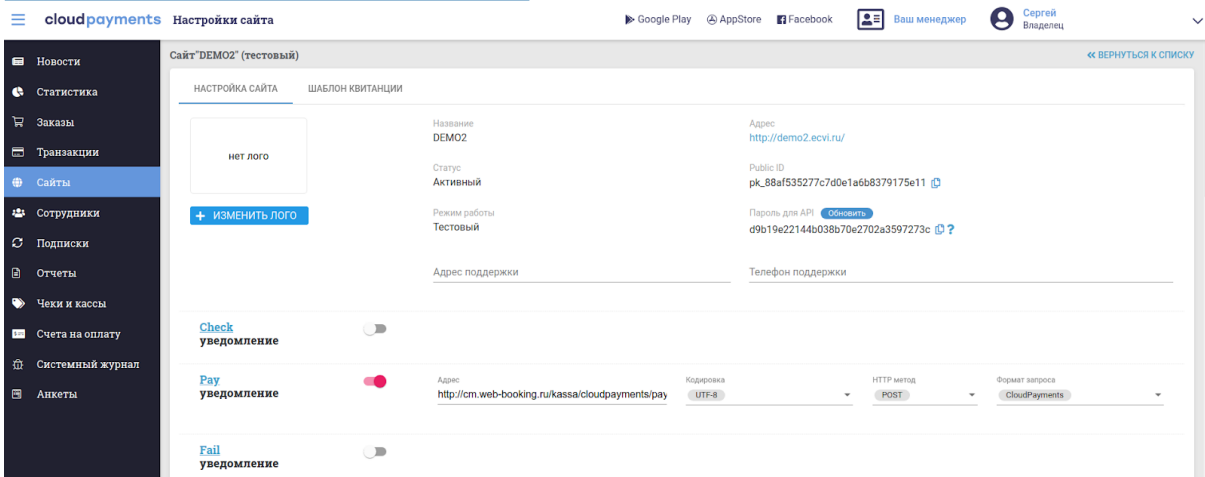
cloudpayments Настройки сайта

Google Play AppStore Facebook Ваш менеджер Сергей Владелец

Новости
Статистика
Заказы
Транзакции
Сайты
Сотрудники
Подписки
Отчеты
Чеки и кассы
Счета на оплату
Системный журнал
Анкеты

Сайт"DEMO2" (тестовый)

« ВЕРНУТЬСЯ К СПИСКУ

НАСТРОЙКА САЙТА ШАБЛОН КВИТАНЦИИ

нет лого

+ ИЗМЕНИТЬ ЛОГО

Название
DEMO2

Статус
Активный

Режим работы
Тестовый

Адрес
http://demo2.ecvi.ru/

Public ID
pk_88af535277c7d0e1a6b8379175e11

Пароль для API Обновить
d9b19e22144b038b70e2702a3597273c ?

Адрес поддержки

Телефон поддержки

Check
уведомление

Pay
уведомление

Адрес
http://cm.web-booking.ru/kassa/cloudpayments/pay

Кодировка
UTF-8

HTTP метод
POST

Формат запроса
CloudPayments

Fail
уведомление